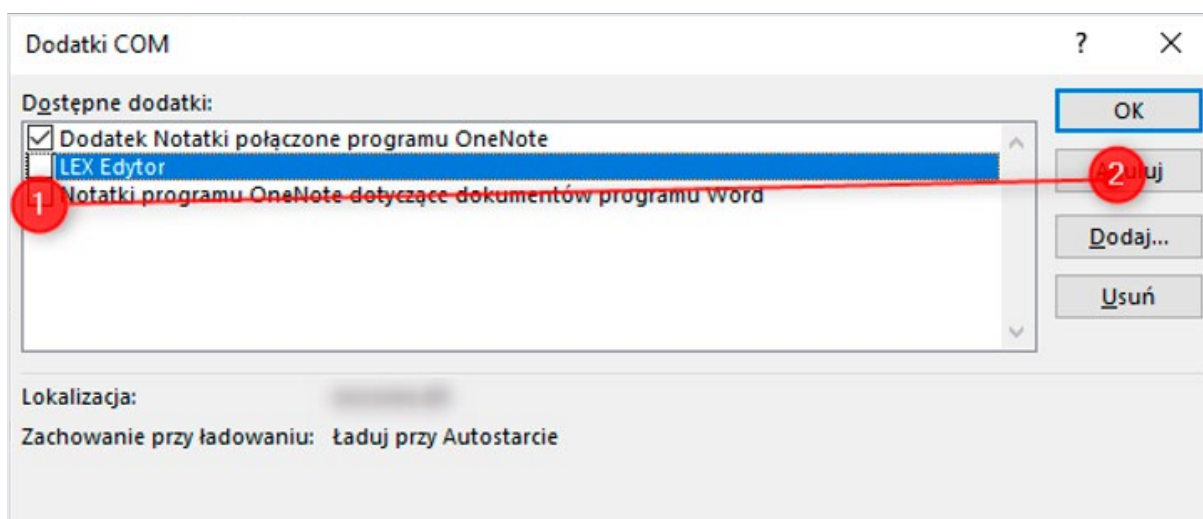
Dodatki COM

?

×

Dostępne dodatki:

Dodatek Notatki połączone programu OneNote

LEX Edytor

Notatki programu OneNote dotyczące dokumentów programu Word

1

2

OK

A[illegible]uj

Dodaj...

Usuń

Lokalizacja: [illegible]

Zachowanie przy ładowaniu: Ładuj przy Autostarcie